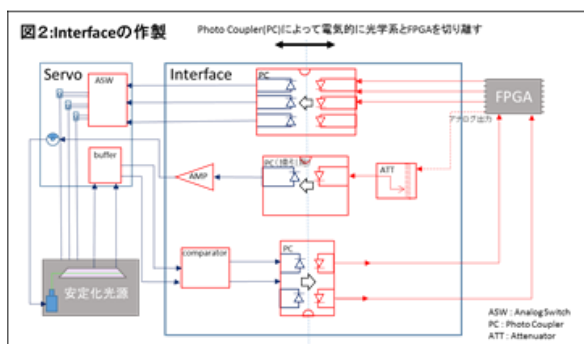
図2:Interfaceの作製

Photo Coupler(PC)によって電気的に光学系とFPGAを切り離す

Servo

ASW

buffer

Interface

PC

PC(線形)

AMP

comparator

PC

FPGA

アナログ出力

ATT

安定化光源

ASW : Analog Switch
PC : Photo Coupler
ATT : Attenuator